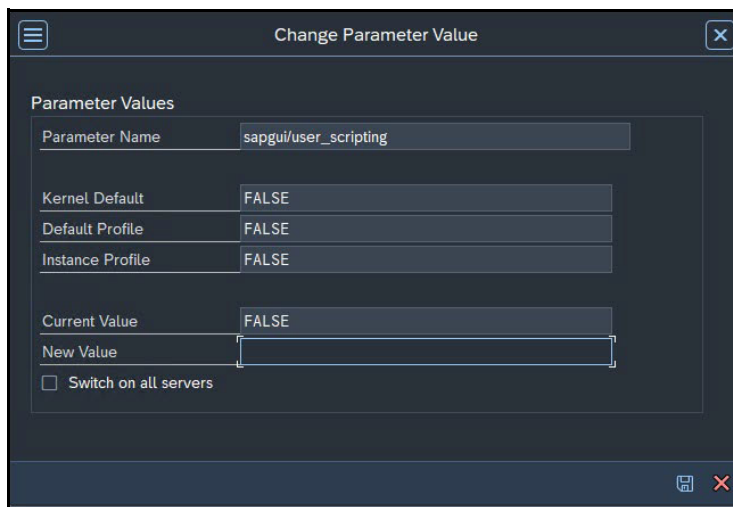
Change Parameter Value

Parameter Values

| Parameter Name | sapgui/user_scripting |
|---|---|
| Kernel Default | FALSE |
| Default Profile | FALSE |
| Instance Profile | FALSE |
| Current Value | FALSE |
| New Value | |

☐ Switch on all servers